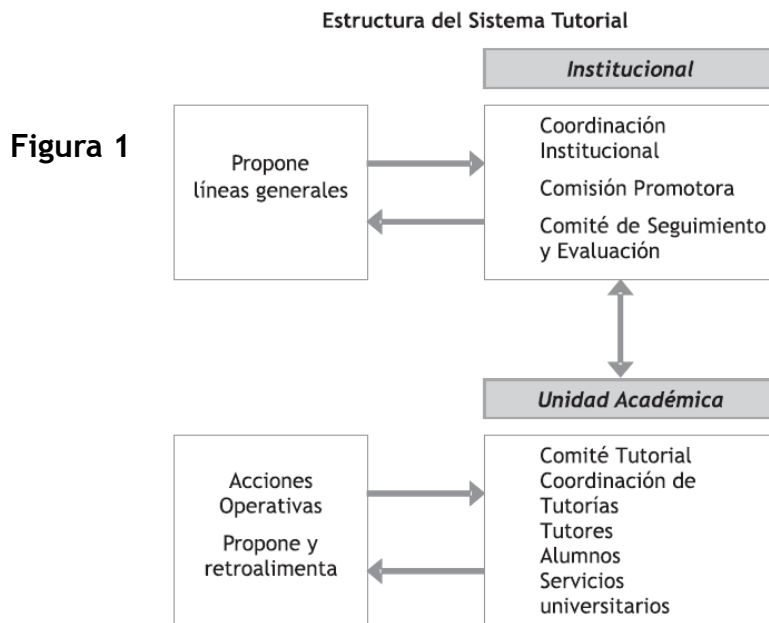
Estructura del Sistema Tutorial

Figura 1

Institucional

Propone líneas generales

Coordinación Institucional

Comisión Promotora

Comité de Seguimiento y Evaluación

Unidad Académica

Acciones Operativas

Propone y retroalimenta

Comité Tutorial
Coordinación de Tutorías
Tutores
Alumnos
Servicios universitarios